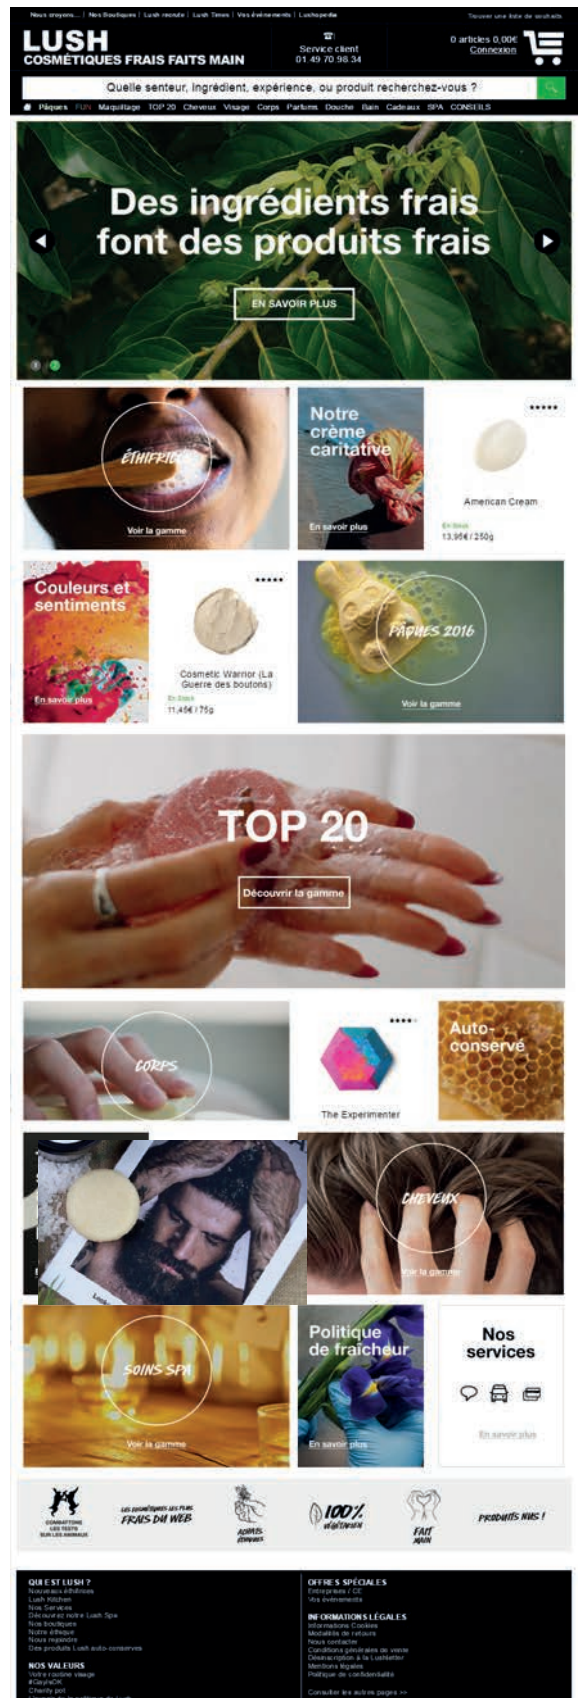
Nous croyons... | Nos Boutiques | Lush recrute | Lush Times | Vos évènements | Lushopedia

Trouver une liste de souhaits

LUSH
COSMÉTIQUES FRAIS FAITS MAIN

Service client
01 49 70 98 34

0 articles 0,00€
Connexion

Quelle senteur, ingrédient, expérience, ou produit recherchez-vous ?

Pâques FUN Maquillage TOP 20 Cheveux Visage Corps Parfums Douche Bain Cadeaux SPA CONSEILS

Des ingrédients frais font des produits frais

EN SAVOIR PLUS

ÉTHIFRICES

Voir la gamme

Notre crème caritative

En savoir plus

American Cream

En Stock
13,95€ / 250g

Couleurs et sentiments

En savoir plus

Cosmetic Warrior (La Guerre des boutons)

En Stock
11,45€ / 75g

PÂQUES 2016

Voir la gamme

TOP 20

Découvrir la gamme

CORPS

The Experimenter

Auto-conservé

CHEVEUX

Voir la gamme

SOINS SPA

Voir la gamme

Politique de fraîcheur

En savoir plus

Nos services

En savoir plus

COMBATTONS LES TESTS SUR LES ANIMAUX

LES COSMÉTIQUES LES PLUS FRAIS DU WEB

ACHATS ÉTHIQUES

100% VÉGÉTARIEN

FAIT MAIN

PRODUITS NUS !

QUI EST LUSH ?
Nouveaux éthifrices
Lush Kitchen
Nos Services
Découvrez notre Lush Spa
Nos boutiques
Notre éthique
Nous rejoindre
Des produits Lush auto-conservés

NOS VALEURS
Votre routine visage
#GaylsOK
Charity pot
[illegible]

OFFRES SPÉCIALES
Entreprises / CE
Vos évènements

INFORMATIONS LÉGALES
Informations Cookies
Modalités de retours
Nous contacter
Conditions générales de vente
Désinscription à la Lushletter
Mentions légales
Politique de confidentialité

Consulter les autres pages >>